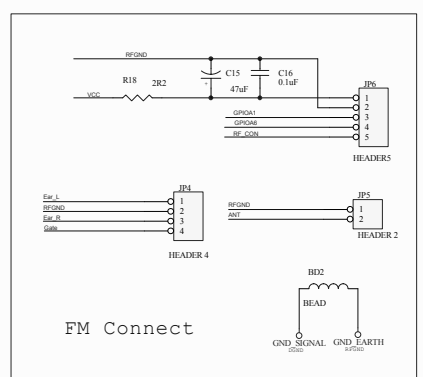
RFGND
R18 2R2
VCC
C15
47uF
C16
0.1uF
JP6
1
2
3
4
5
GPIOA1
GPIOA6
RF_CON
HEADER5
JP4
Ear_L
RFGND
Ear_R
Gate
1
2
3
4
HEADER 4
JP5
RFGND
ANT
1
2
HEADER 2
BD2
BEAD
FM Connect
GND_SIGNAL
DGND
GND_EARTH
RFGND